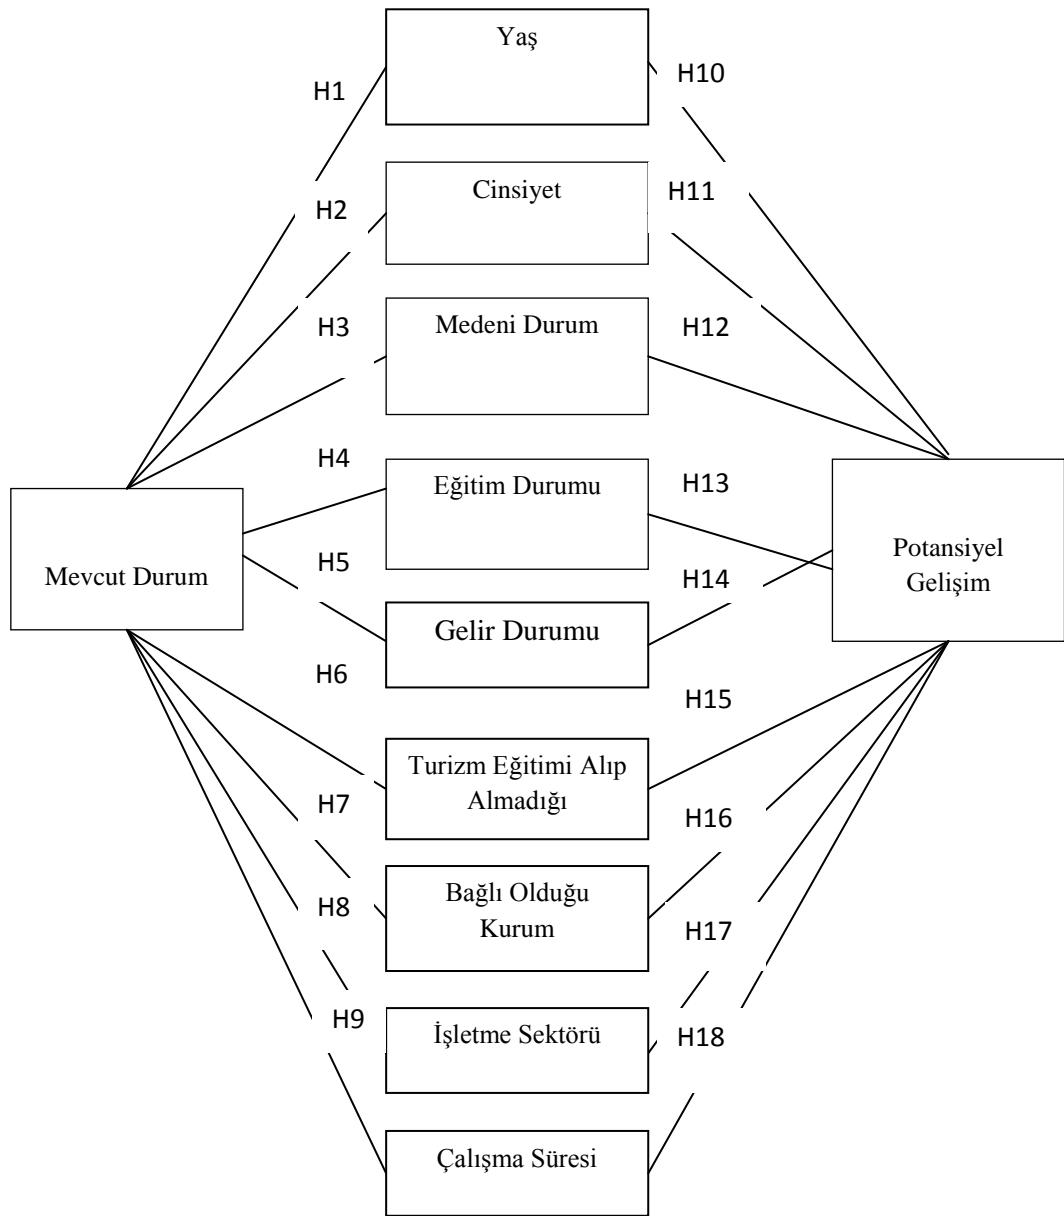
Yaş

H1

H10

Cinsiyet

H2

H11

Medeni Durum

H3

H12

H4

Eğitim Durumu

H13

Mevcut Durum

H5

H14

Potansiyel Gelişim

Gelir Durumu

H6

H15

Turizm Eğitimi Alıp Almadığı

H7

H16

Bağlı Olduğu Kurum

H8

H17

H9

İşletme Sektörü

H18

Çalışma Süresi